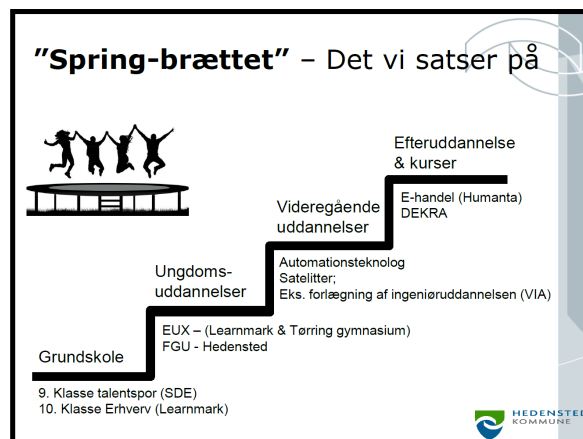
"Spring-brættet" – Det vi satser på

Efteruddannelse & kurser

E-handel (Humanta)
DEKRA

Videregående uddannelser

Automationsteknolog
Satelitter;
Eks. forlægning af ingeniøruddannelsen (VIA)

Ungdoms-uddannelser

EUX – (Learnmark & Tørring gymnasium)
FGU - Hedensted

Grundskole

9. Klasse talentspor (SDE)
10. Klasse Erhverv (Learnmark)

HEDENSTED KOMMUNE